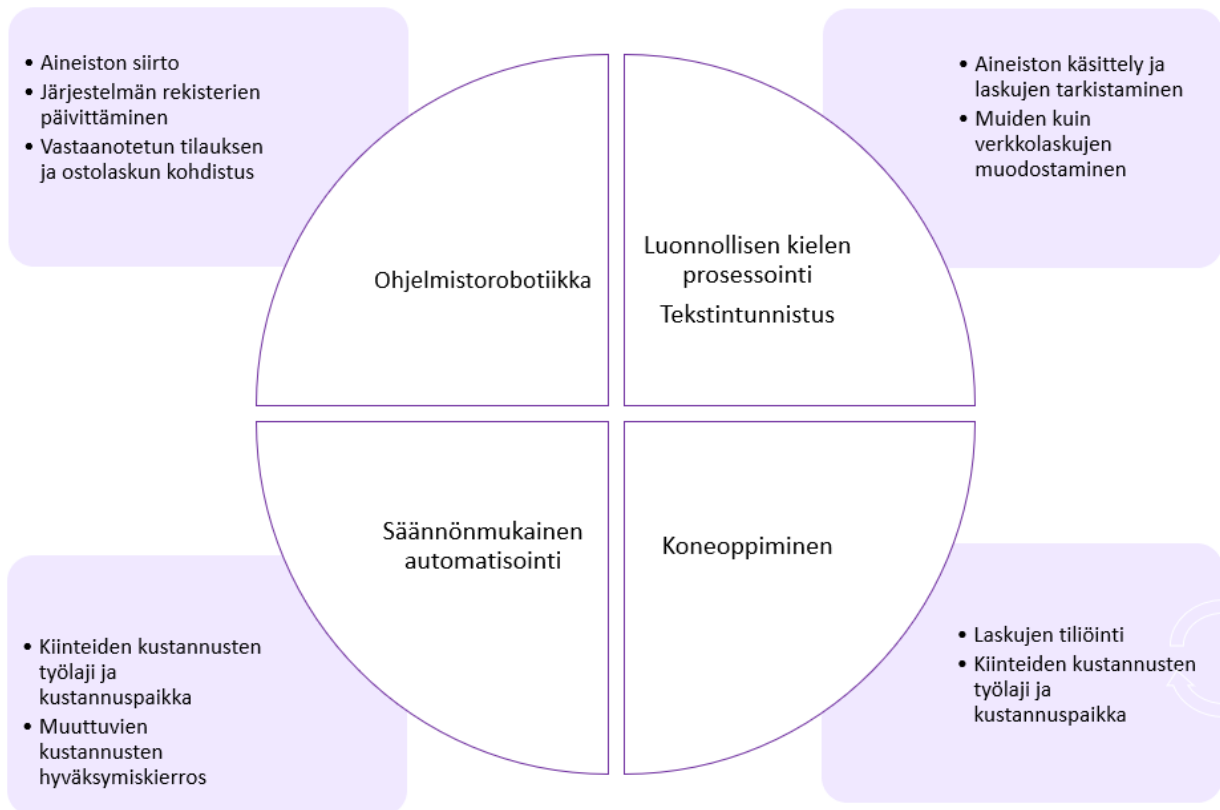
- Aineiston siirto
- Järjestelmän rekisterien päivittäminen
- Vastaanotetun tilauksen ja ostolaskun kohdistus

- Aineiston käsittely ja laskujen tarkistaminen
- Muiden kuin verkkolaskujen muodostaminen

Ohjelmistorobotiikka

Luonnollisen kielen prosessointi

Tekstintunnistus

Säännönmukainen automatisointi

Koneoppiminen

- Kiinteiden kustannusten työlaji ja kustannuspaikka
- Muuttuvien kustannusten hyväksymiskierros

- Laskujen tiliöinti
- Kiinteiden kustannusten työlaji ja kustannuspaikka